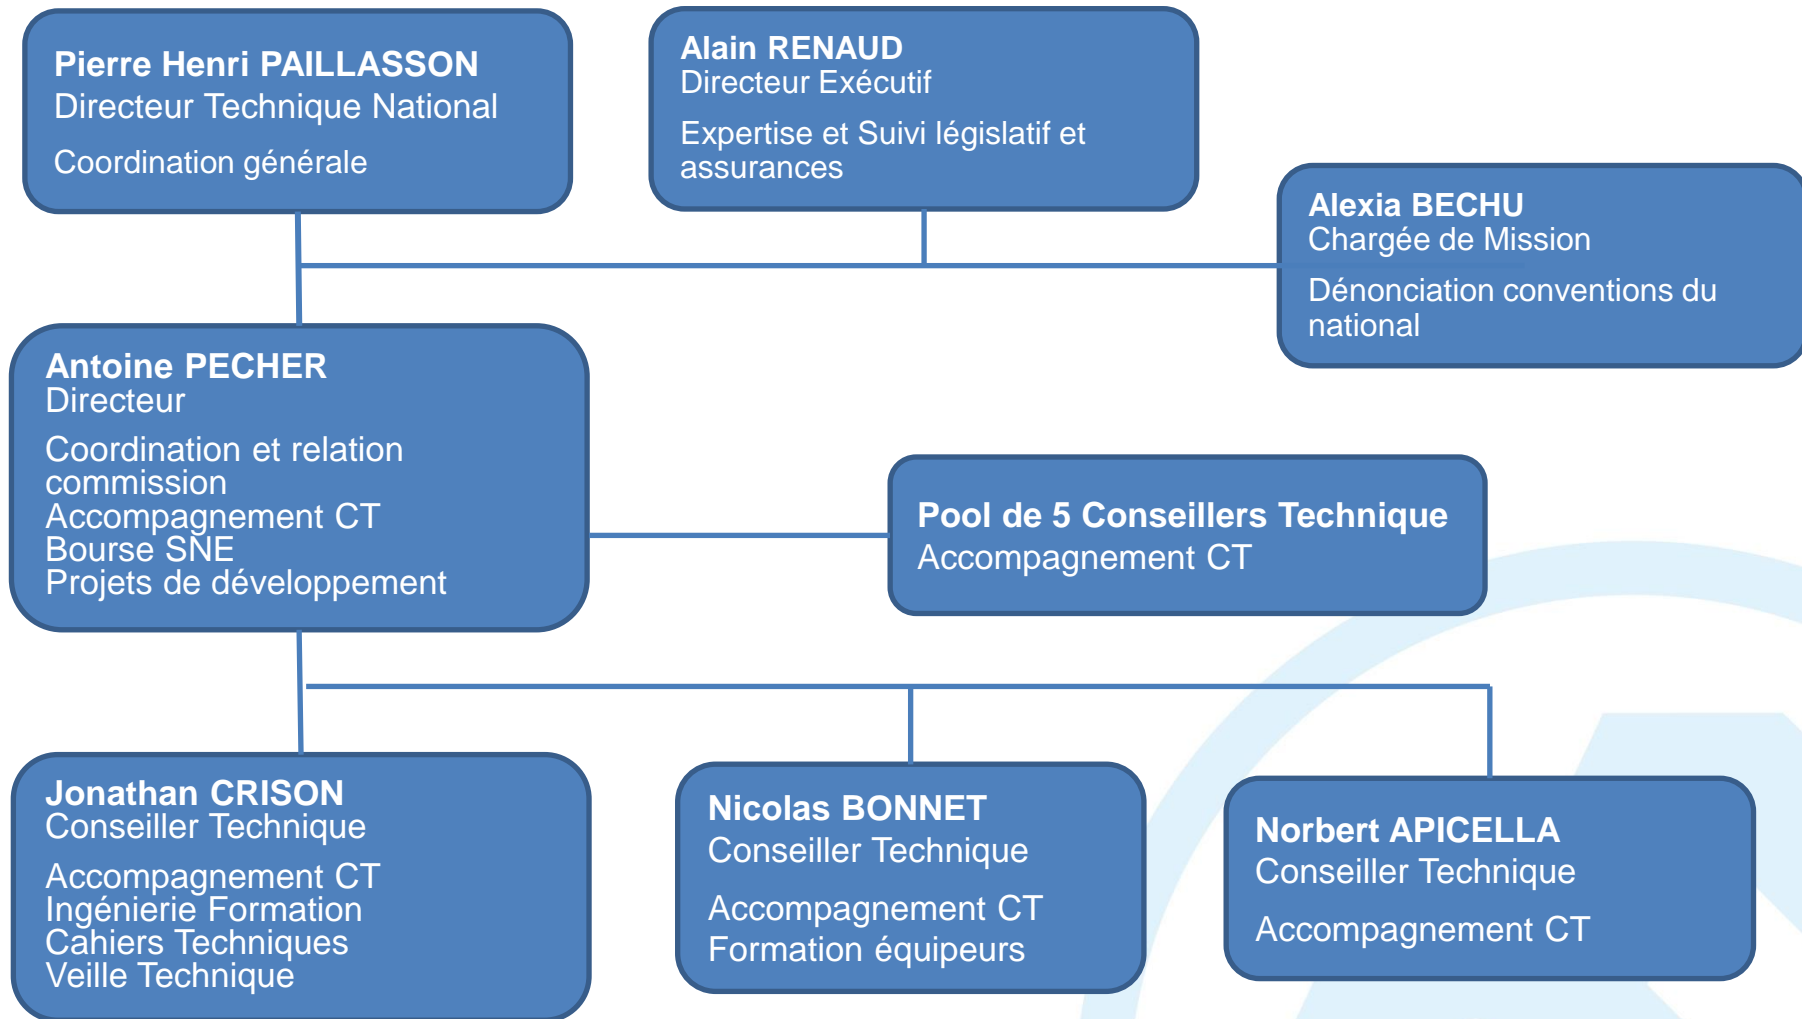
Pierre Henri PAILLASSON
Directeur Technique National
Coordination générale

Alain RENAUD
Directeur Exécutif
Expertise et Suivi législatif et assurances

Alexia BECHU
Chargée de Mission
Dénonciation conventions du national

Antoine PECHER
Directeur
Coordination et relation commission
Accompagnement CT
Bourse SNE
Projets de développement

Pool de 5 Conseillers Technique
Accompagnement CT

Jonathan CRISON
Conseiller Technique
Accompagnement CT
Ingénierie Formation
Cahiers Techniques
Veille Technique

Nicolas BONNET
Conseiller Technique
Accompagnement CT
Formation équipeurs

Norbert APICELLA
Conseiller Technique
Accompagnement CT